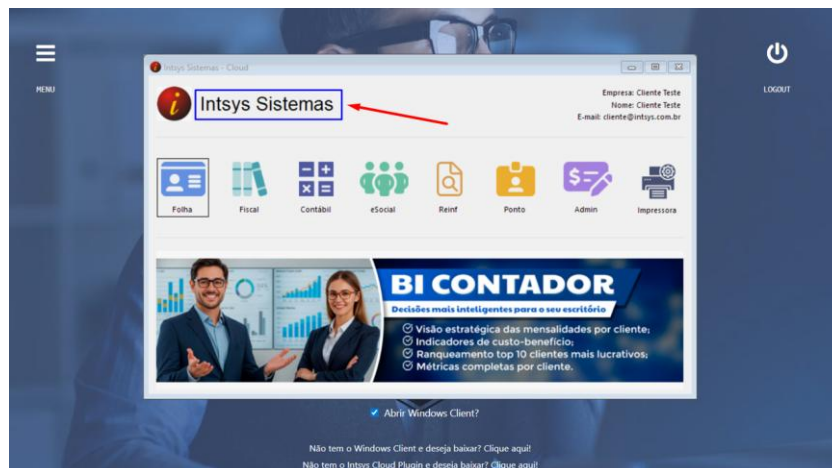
MENU

LOGOUT

Intsys Sistemas - Cloud

Intsys Sistemas

Empresa: Cliente Teste
Nome: Cliente Teste
E-mail: cliente@intsys.com.br

Folha
Fiscal
Contábil
eSocial
Reinf
Ponto
Admin
Impressora

BI CONTADOR
Decisões mais inteligentes para o seu escritório
Visão estratégica das mensalidades por cliente;
Indicadores de custo-benefício;
Ranqueamento top 10 clientes mais lucrativos;
Métricas completas por cliente.

Abrir Windows Client?

Não tem o Windows Client e deseja baixar? Clique aqui!
Não tem o Intsys Cloud Plugin e deseja baixar? Clique aqui!